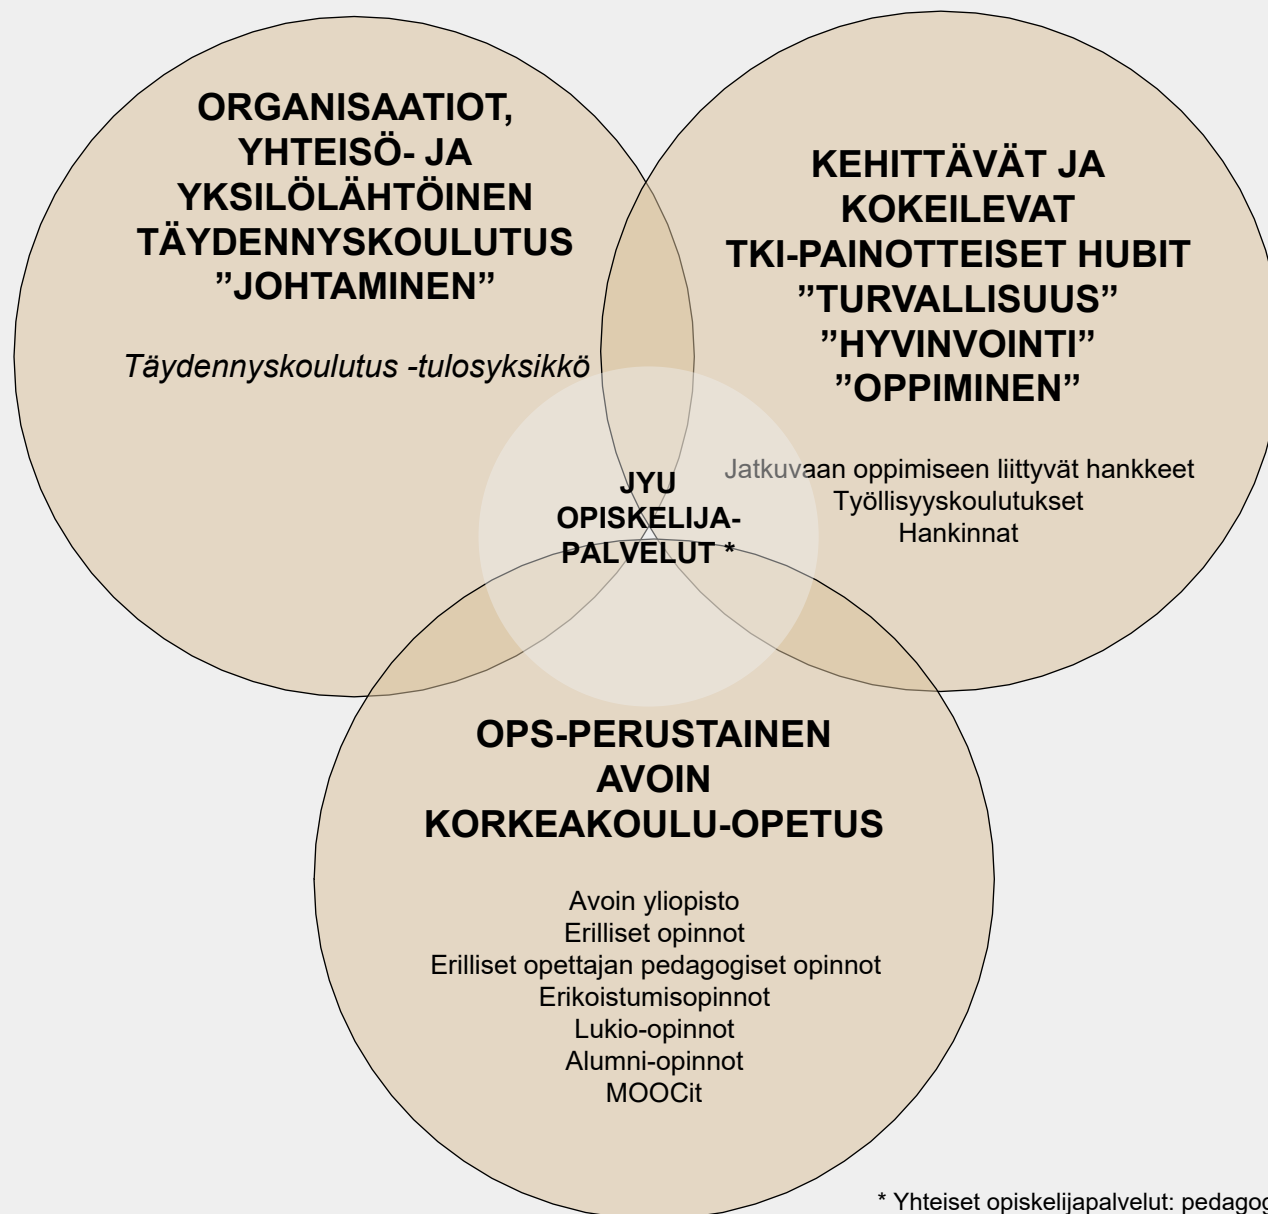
ORGANISAATIOT, YHTEISÖ- JA YKSILÖLÄHTÖINEN TÄYDENNYSKOULUTUS ”JOHTAMINEN”

Täydennyskoulutus -tulosyksikkö

KEHITTÄVÄT JA KOKEILEVAT TKI-PAINOTTEISET HUBIT ”TURVALLISUUS” ”HYVINVOINTI” ”OPPIMINEN”

Jatkuvaan oppimiseen liittyvät hankkeet
Työllisyyskoulutukset
Hankinnat

JYU OPISKELIJA-PALVELUT *

OPS-PERUSTAINEN AVOIN KORKEAKOULU-OPETUS

Avoin yliopisto
Erilliset opinnot
Erilliset opettajan pedagogiset opinnot
Erikoistumisopinnot
Lukio-opinnot
Alumni-opinnot
MOOCit

* Yhteiset opiskelijapalvelut: pedago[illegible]